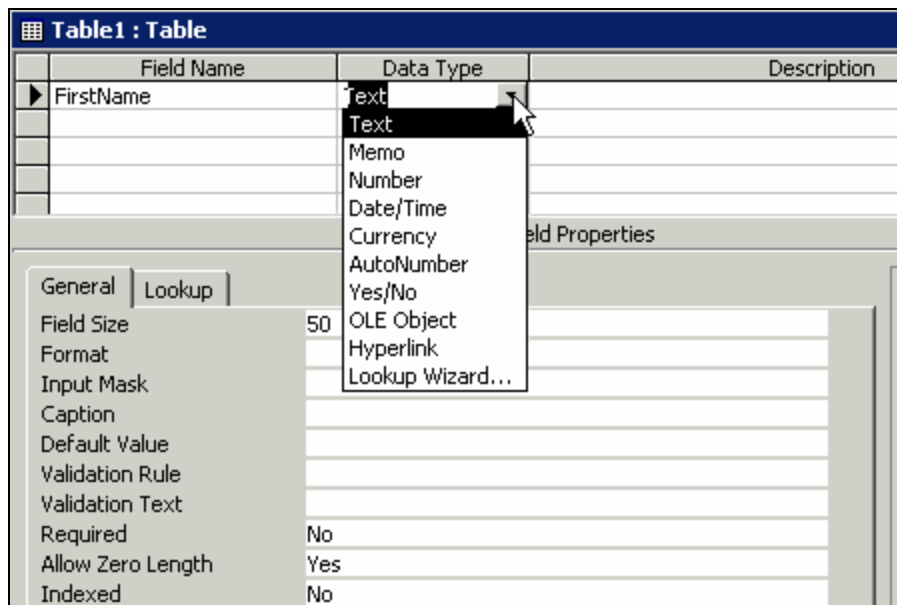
Table1 : Table

| Field Name | Data Type | Description |
|---|---|---|
| FirstName | Text | |

Text
Memo
Number
Date/Time
Currency
AutoNumber
Yes/No
OLE Object
Hyperlink
Lookup Wizard...

eld Properties

General | Lookup

| | |
|---|---|
| Field Size | 50 |
| Format | |
| Input Mask | |
| Caption | |
| Default Value | |
| Validation Rule | |
| Validation Text | |
| Required | No |
| Allow Zero Length | Yes |
| Indexed | No |